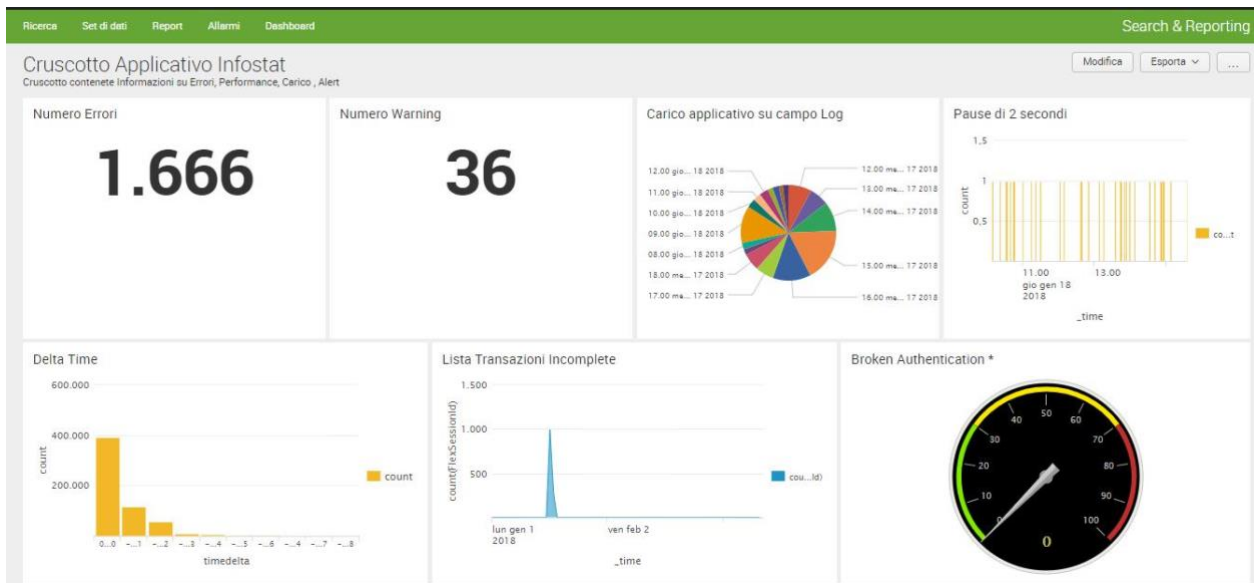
Ricerca Set di dati Report Allarmi Dashboard

Search & Reporting

Cruscotto Applicativo Infostat
Cruscotto contenete Informazioni su Errori, Performance, Carico , Alert

Modifica Esporta ...

Numero Errori
1.666

Numero Warning
36

Carico applicativo su campo Log
12.00 gio... 18 2018
11.00 gio... 18 2018
10.00 gio... 18 2018
09.00 gio... 18 2018
08.00 gio... 18 2018
18.00 me... 17 2018
17.00 me... 17 2018
12.00 me... 17 2018
13.00 me... 17 2018
14.00 me... 17 2018
15.00 me... 17 2018
16.00 me... 17 2018

Pause di 2 secondi
1,5
1
0,5
count
co...t
11.00 gio gen 18 2018
13.00
_time

Delta Time
600.000
400.000
200.000
count
count
0...0 -...1 -...2 -...3 -...4 -...3 -...6 -...4 -...7 -...8
timedelta

Lista Transazioni Incomplete
1.500
1.000
500
count(FlexSessionId)
cou...Id)
lun gen 1 2018
ven feb 2
_time

Broken Authentication *
10 20 30 40 50 60 70 80 90 100
0